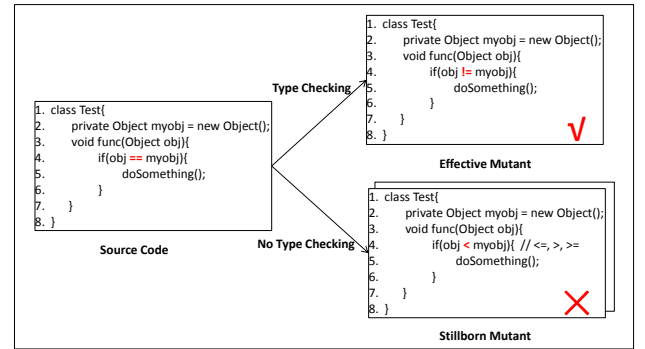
1. class Test{
2. private Object myobj = new Object();
3. void func(Object obj){
4. if(obj == myobj){
5. doSomething();
6. }
7. }
8. }

Source Code

Type Checking

1. class Test{
2. private Object myobj = new Object();
3. void func(Object obj){
4. if(obj != myobj){
5. doSomething();
6. }
7. }
8. }

√

Effective Mutant

No Type Checking

1. class Test{
2. private Object myobj = new Object();
3. void func(Object obj){
4. if(obj < myobj){ // <=, >, >=
5. doSomething();
6. }
7. }
8. }

Stillborn Mutant